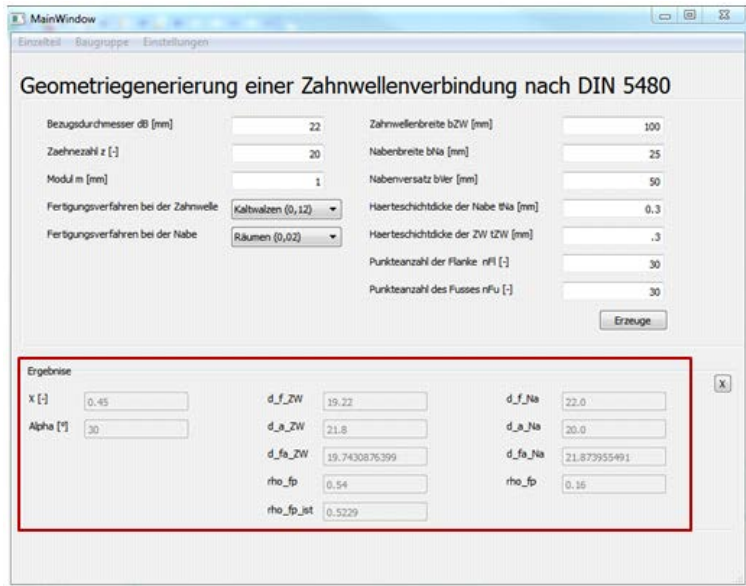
MainWindow

Einzelteil Baugruppe Einstellungen

Geometriegenerierung einer Zahnwellenverbindung nach DIN 5480

Bezugsdurchmesser dB [mm] 22
Zaehnezahl z [-] 20
Modul m [mm] 1
Fertigungsverfahren bei der Zahnwelle Kaltwalzen (0,12)
Fertigungsverfahren bei der Nabe Räumen (0,02)

Zahnwellenbreite bZW [mm] 100
Nabenbreite bNa [mm] 25
Nabenversatz bVer [mm] 50
Haerteschichtdicke der Nabe tNa [mm] 0.3
Haerteschichtdicke der ZW tZW [mm] .3
Punkteanzahl der Flanke nFl [-] 30
Punkteanzahl des Fusses nFu [-] 30

Erzeuge

Ergebnise

X [-] 0.45
Alpha [°] 30

d_f_ZW 19.22
d_a_ZW 21.8
d_fa_ZW 19.7430876399
rho_fp 0.54
rho_fp_ist 0.5229

d_f_Na 22.0
d_a_Na 20.0
d_fa_Na 21.873955491
rho_fp 0.16

X